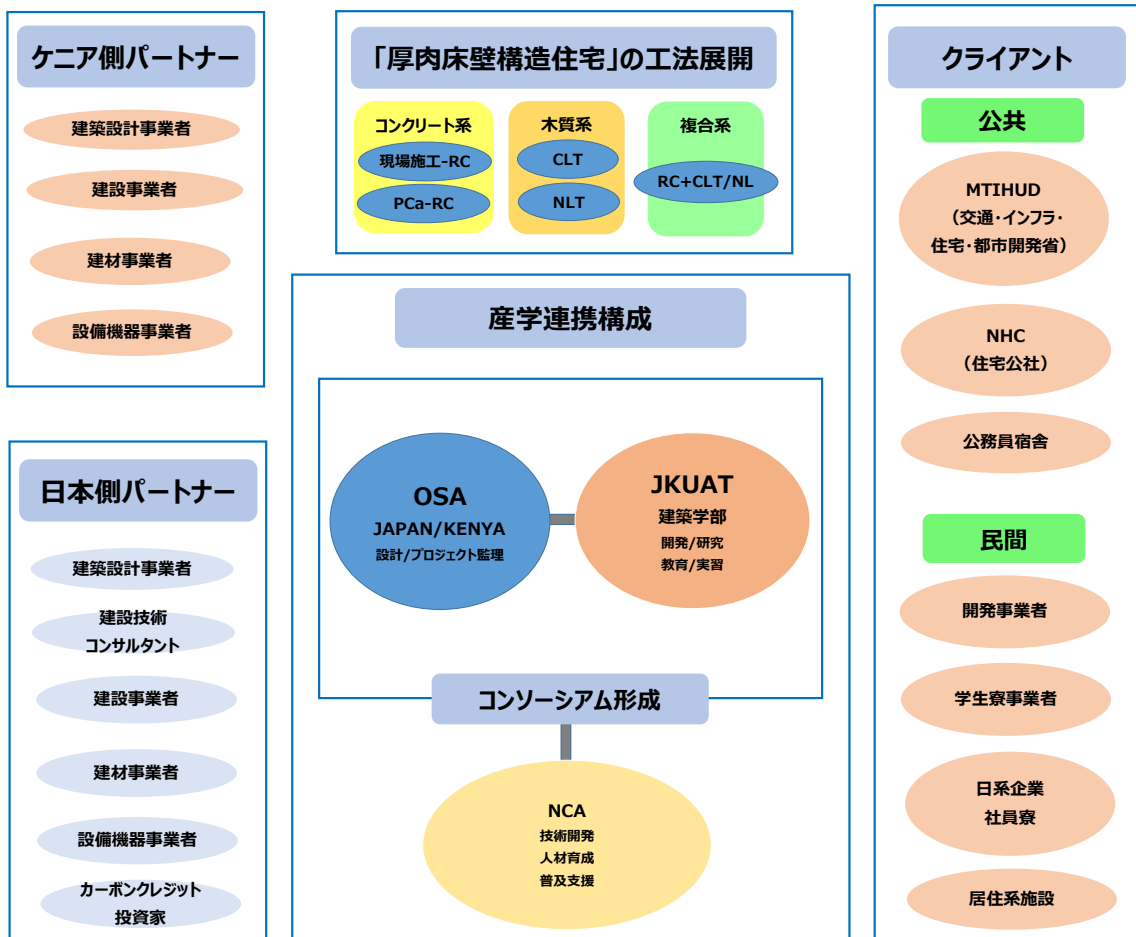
ケニア側パートナー

建築設計事業者

建設事業者

建材事業者

設備機器事業者

日本側パートナー

建築設計事業者

建設技術 コンサルタント

建設事業者

建材事業者

設備機器事業者

カーボンクレジット 投資家

「厚肉床壁構造住宅」の工法展開

コンクリート系

現場施工-RC

PCa-RC

木質系

CLT

NLT

複合系

RC+CLT/NL

産学連携構成

OSA
JAPAN/KENYA
設計/プロジェクト監理

JKUAT
建築学部
開発/研究
教育/実習

コンソーシアム形成

NCA
技術開発
人材育成
普及支援

クライアント

公共

MTIHUD
(交通・インフラ・住宅・都市開発省)

NHC
(住宅公社)

公務員宿舎

民間

開発事業者

学生寮事業者

日系企業
社員寮

居住系施設